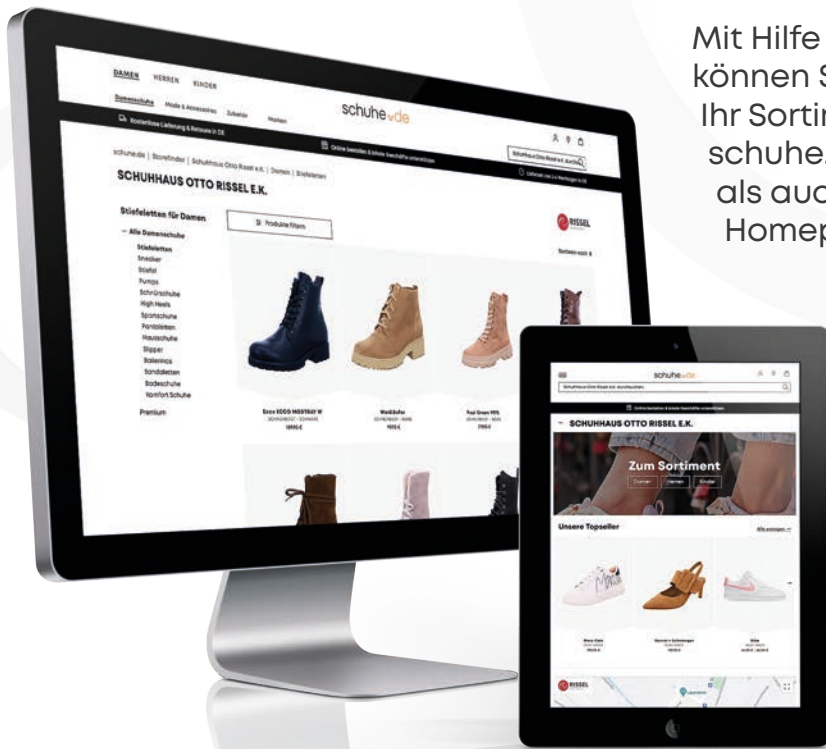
Mit Hilfe
können S
Ihr Sortir
schuhe.
als auc
Homep

DAMEN HERREN KINDER

Damenschuhe Mode & Accessoires Zubehör Marken

schuhe.de

Kostenlose Lieferung & Retoure in DE

Online bestellen & lokale Geschäfte unterstützen

Schuhhaus Otto Rissel e.K. durchsuchen

schuhe.de | Storefinder | Schuhhaus Otto Rissel e.K. | Damen | Stiefeletten

SCHUHHAUS OTTO RISSEL E.K.

Stiefeletten für Damen

– Alle Damenschuhe

Stiefeletten
Sneaker
Stiefel
Pumps
Schnürschuhe
High Heels
Sportschuhe
Pantoletten
Hausschuhe
Slipper
Ballerinas
Sandaletten
Badeschuhe
Komfort Schuhe

Premium

Produkte filtern

RISSEL

Ecco ECCO MODTRAY W

Waldläufer

Paul Green 9115

schuhe.de

Schuhhaus Otto Rissel e.K. durchsuchen

Online bestellen & lokale Geschäfte unterstützen

SCHUHHAUS OTTO RISSEL E.K.

Zum Sortiment

Damen Herren Kinder

Unsere Topseller

Alle anzeigen

RISSEL